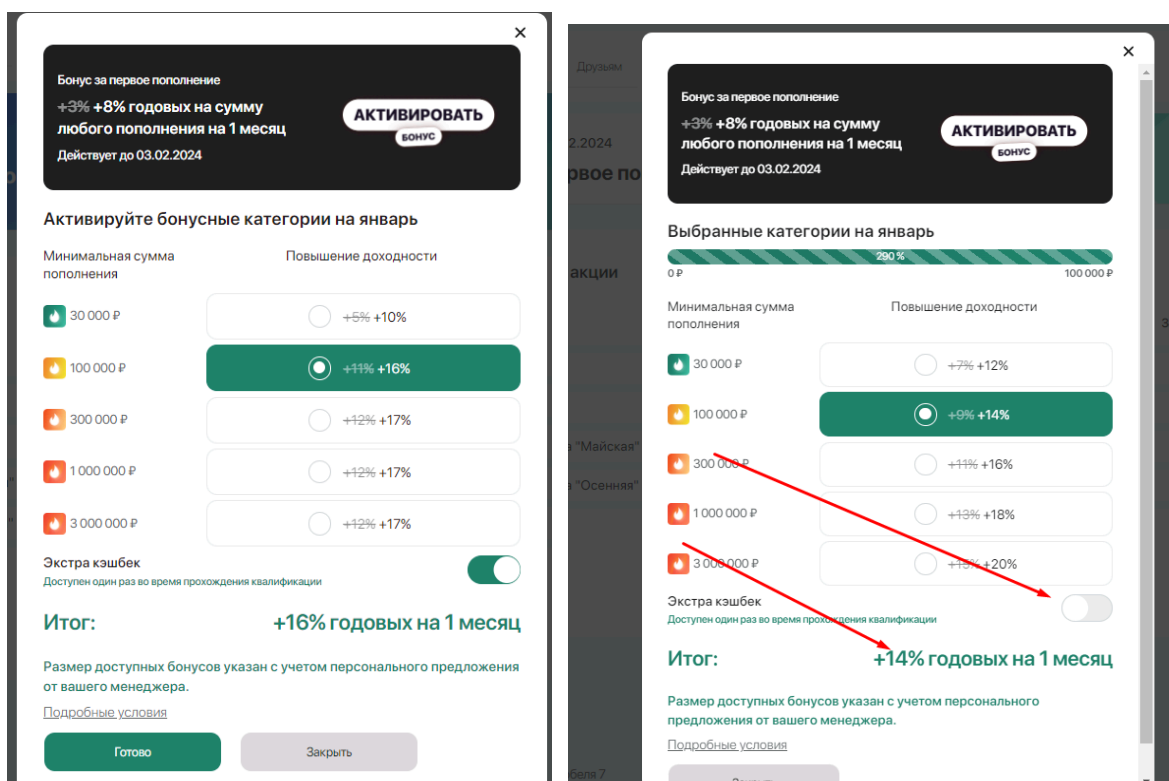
×

Бонус за первое пополнение

~~+3%~~ +8% годовых на сумму любого пополнения на 1 месяц

Действует до 03.02.2024

АКТИВИРОВАТЬ
БОНУС

Активируйте бонусные категории на январь

Минимальная сумма пополнения

Повышение доходности

| | |
|---|---|
| 30 000 ₽ | ~~+5%~~ +10% |
| 100 000 ₽ | ~~+11%~~ +16% |
| 300 000 ₽ | ~~+12%~~ +17% |
| 1 000 000 ₽ | ~~+12%~~ +17% |
| 3 000 000 ₽ | ~~+12%~~ +17% |

Экстра кэшбек

Доступен один раз во время прохождения квалификации

Итог: +16% годовых на 1 месяц

Размер доступных бонусов указан с учетом персонального предложения от вашего менеджера.

Подробные условия

Готово

Закрыть

Друзьям

2.2024

рвое по

акции

а "Майская"

а "Осенняя"

бдя 7

×

Бонус за первое пополнение

~~+3%~~ +8% годовых на сумму любого пополнения на 1 месяц

Действует до 03.02.2024

АКТИВИРОВАТЬ
БОНУС

Выбранные категории на январь

290 %

0 ₽

100 000 ₽

Минимальная сумма пополнения

Повышение доходности

| | |
|---|---|
| 30 000 ₽ | ~~+7%~~ +12% |
| 100 000 ₽ | ~~+9%~~ +14% |
| 300 000 ₽ | ~~+11%~~ +16% |
| 1 000 000 ₽ | ~~+13%~~ +18% |
| 3 000 000 ₽ | ~~+15%~~ +20% |

Экстра кэшбек

Доступен один раз во время прохождения квалификации

Итог: +14% годовых на 1 месяц

Размер доступных бонусов указан с учетом персонального предложения от вашего менеджера.

Подробные условия

Закрыть